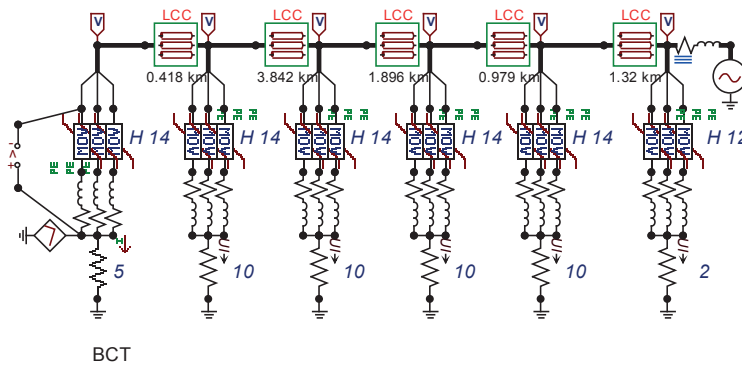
V LCC V LCC V LCC V LCC V LCC V

0.418 km 3.842 km 1.896 km 0.979 km 1.32 km

PE PE PE PE PE PE PE PE PE PE PE PE PE PE PE

MOV MOV MOV H 14
MOV MOV MOV H 14
MOV MOV MOV H 14
MOV MOV MOV H 14
MOV MOV MOV H 14
MOV MOV MOV H 12

-
V
+

I

5 10 10 10 10 2

BCT